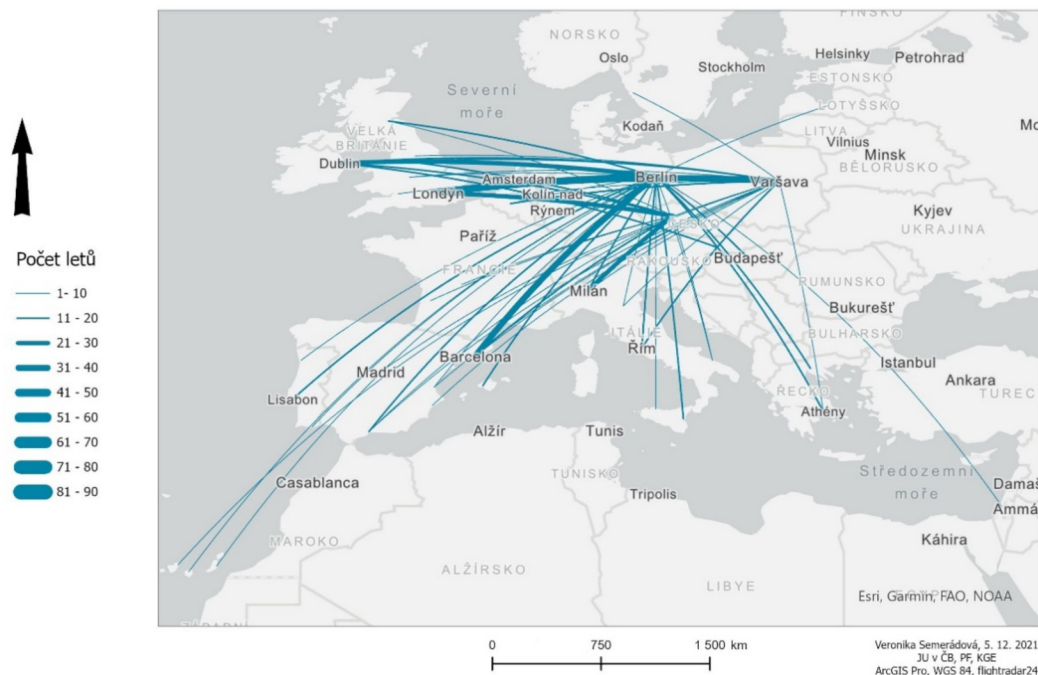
Počet letů
1- 10
11 - 20
21 - 30
31 - 40
41 - 50
51 - 60
61 - 70
71 - 80
81 - 90

FINSKO
NORSKO
Oslo
Helsinky
Petrohrad
Stockholm
ESTONSKO
Severní moře
LOTYŠSKO
Kodaň
Mo
VELKÁ BRITÁNIE
LITVA
Vilnius
Minsk
Dublin
BĚLORUSKO
Amsterdam
Berlín
Varšava
Londýn
Kolín nad Rýnem
Kyjev
ČESKO
UKRAJINA
Paříž
Budapešť
FRANCIE
RAKOUSKO
RUMUNSKO
Milán
Bukurešť
BULHARSKO
ITÁLIE
Řím
Barcelona
Istanbul
Madrid
Ankara
Lisabon
ŘECKO
TUREC
Athény
Alžír
Tunis
TUNISKO
Středozemní moře
Casablanca
Tripolis
Damaš
Ammá
MAROKO
Káhira
ALŽÍRSKO
LIBYE
Esri, Garmin, FAO, NOAA

0
750
1 500 km

Veronika Semerádová, 5. 12. 2021
JU v ČB, PF, KGE
ArcGIS Pro, WGS 84, flightradar24